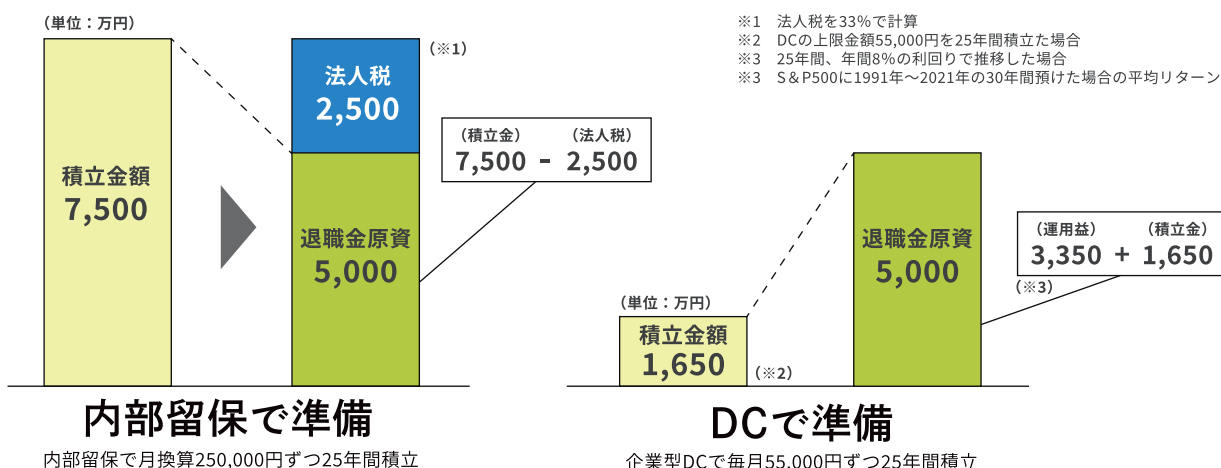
※1　法人税を33%で計算
※2　DCの上限金額55,000円を25年間積立た場合
※3　25年間、年間8%の利回りで推移した場合
※3　S＆P500に1991年〜2021年の30年間預けた場合の平均リターン

（単位：万円）

積立金額
7,500

法人税
2,500

（※1）

退職金原資
5,000

（積立金）　（法人税）
7,500 － 2,500

内部留保で準備

内部留保で月換算250,000円ずつ25年間積立

（単位：万円）

積立金額
1,650

（※2）

退職金原資
5,000

（運用益）　（積立金）
3,350 ＋ 1,650

（※3）

DCで準備

企業型DCで毎月55,000円ずつ25年間積立